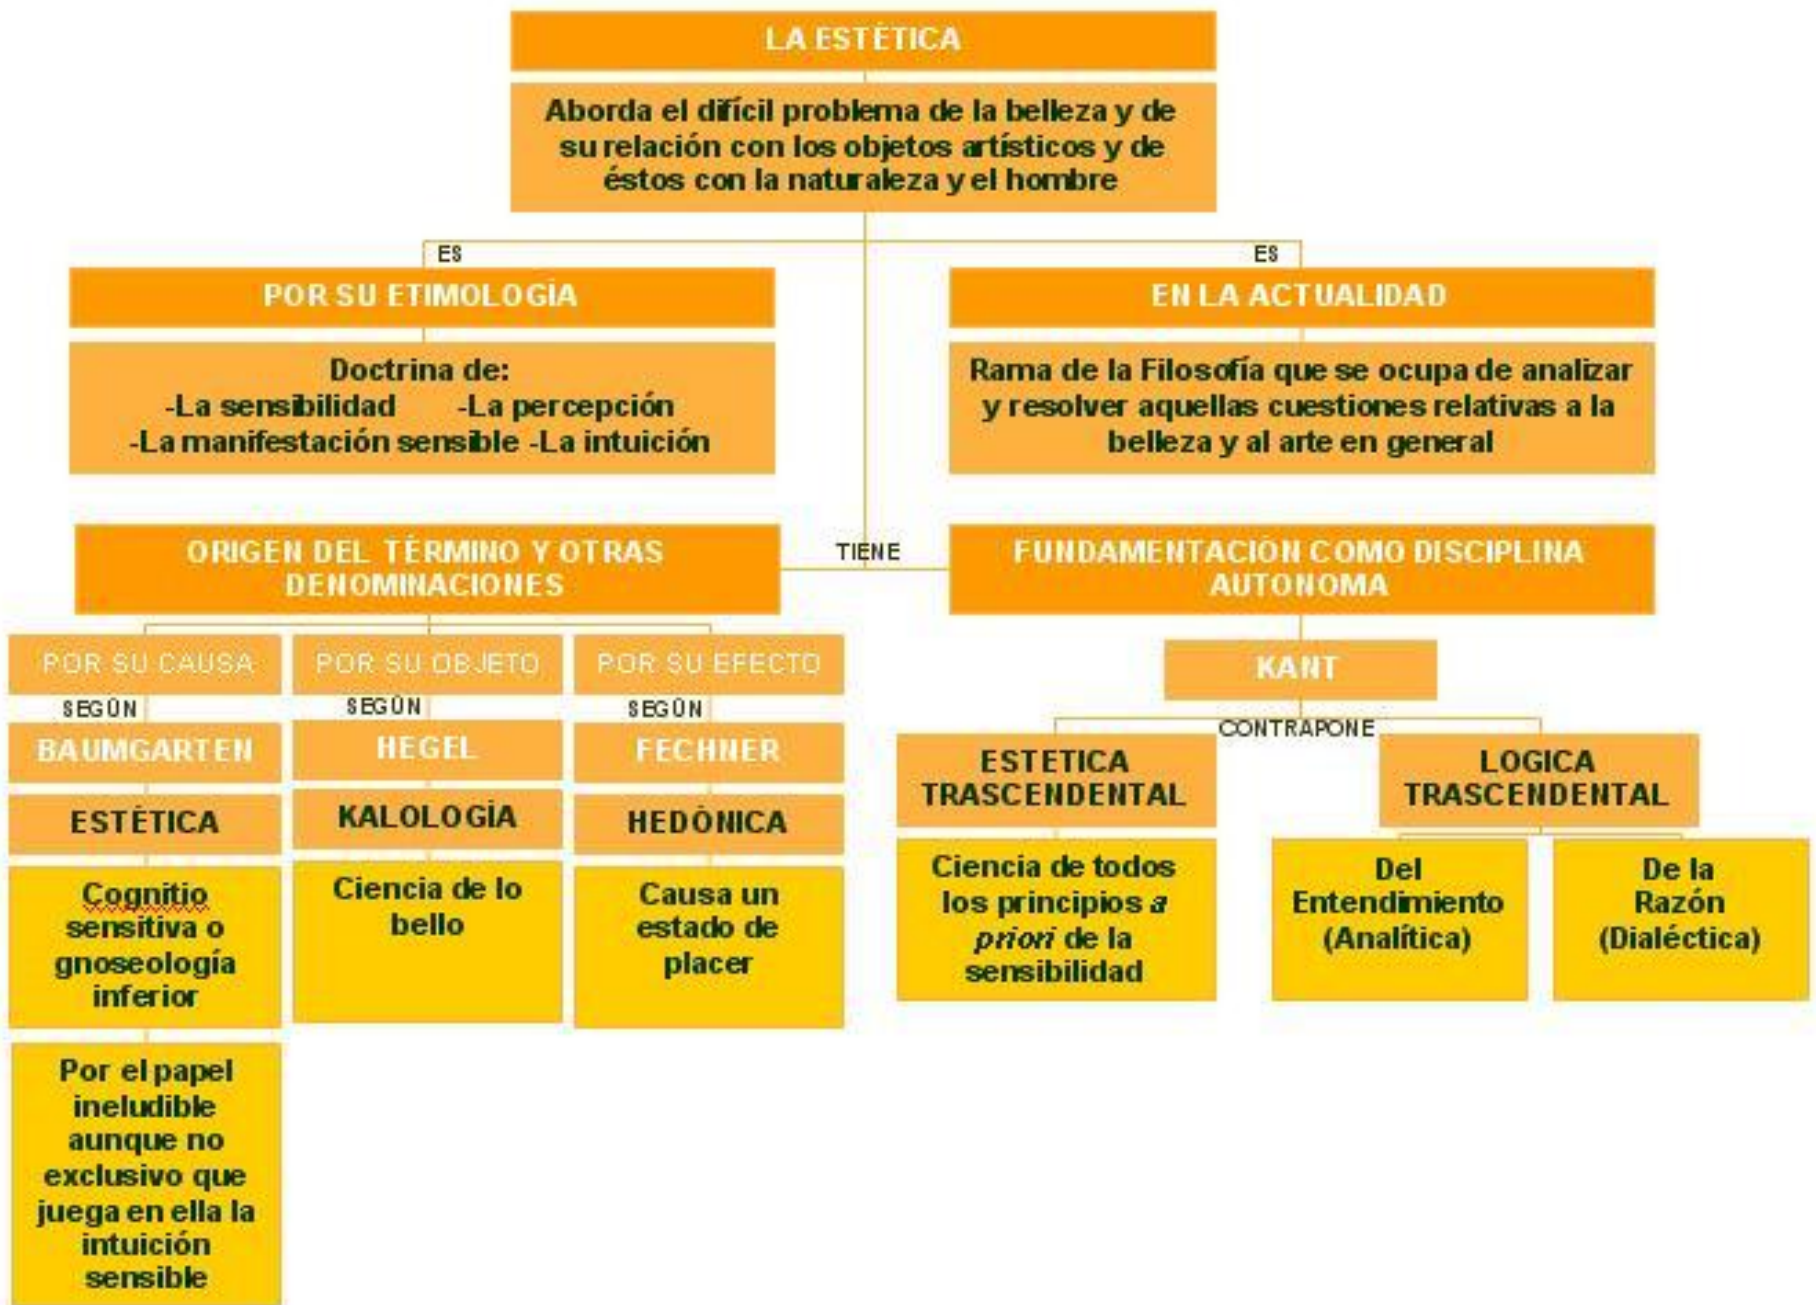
LA ESTÉTICA

Aborda el difícil problema de la belleza y de su relación con los objetos artísticos y de éstos con la naturaleza y el hombre

ES

POR SU ETIMOLOGÍA

Doctrina de:
-La sensibilidad -La percepción
-La manifestación sensible -La intuición

ES

EN LA ACTUALIDAD

Rama de la Filosofía que se ocupa de analizar y resolver aquellas cuestiones relativas a la belleza y al arte en general

TIENE

ORIGEN DEL TÉRMINO Y OTRAS DENOMINACIONES

FUNDAMENTACIÓN COMO DISCIPLINA AUTONOMA

POR SU CAUSA

SEGÚN

BAUMGARTEN

ESTÉTICA

Cognitio sensitiva o gnoseología inferior

Por el papel ineludible aunque no exclusivo que juega en ella la intuición sensible

POR SU OBJETO

SEGÚN

HEGEL

KALOLOGÍA

Ciencia de lo bello

POR SU EFECTO

SEGÚN

FECHNER

HEDÓNICA

Causa un estado de placer

KANT

CONTRAPONE

ESTETICA TRASCENDENTAL

Ciencia de todos los principios *a priori* de la sensibilidad

LOGICA TRASCENDENTAL

Del Entendimiento (Analítica)

De la Razón (Dialéctica)